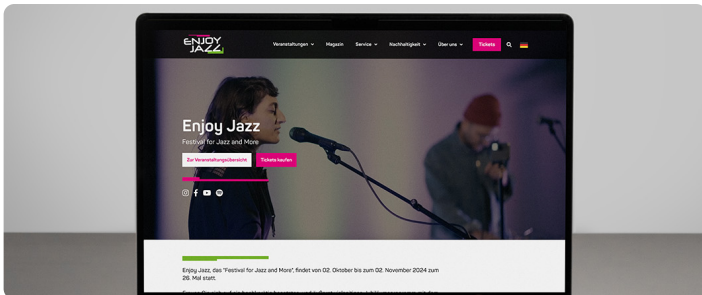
ENJOY JAZZ

Veranstaltungen Magazin Service Nachhaltigkeit Über uns Tickets

Enjoy Jazz

Festival for Jazz and More

Zur Veranstaltungsübersicht Tickets kaufen

Enjoy Jazz, das "Festival for Jazz and More", findet von 02. Oktober bis zum 02. November 2024 zum 26. Mal statt.

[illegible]